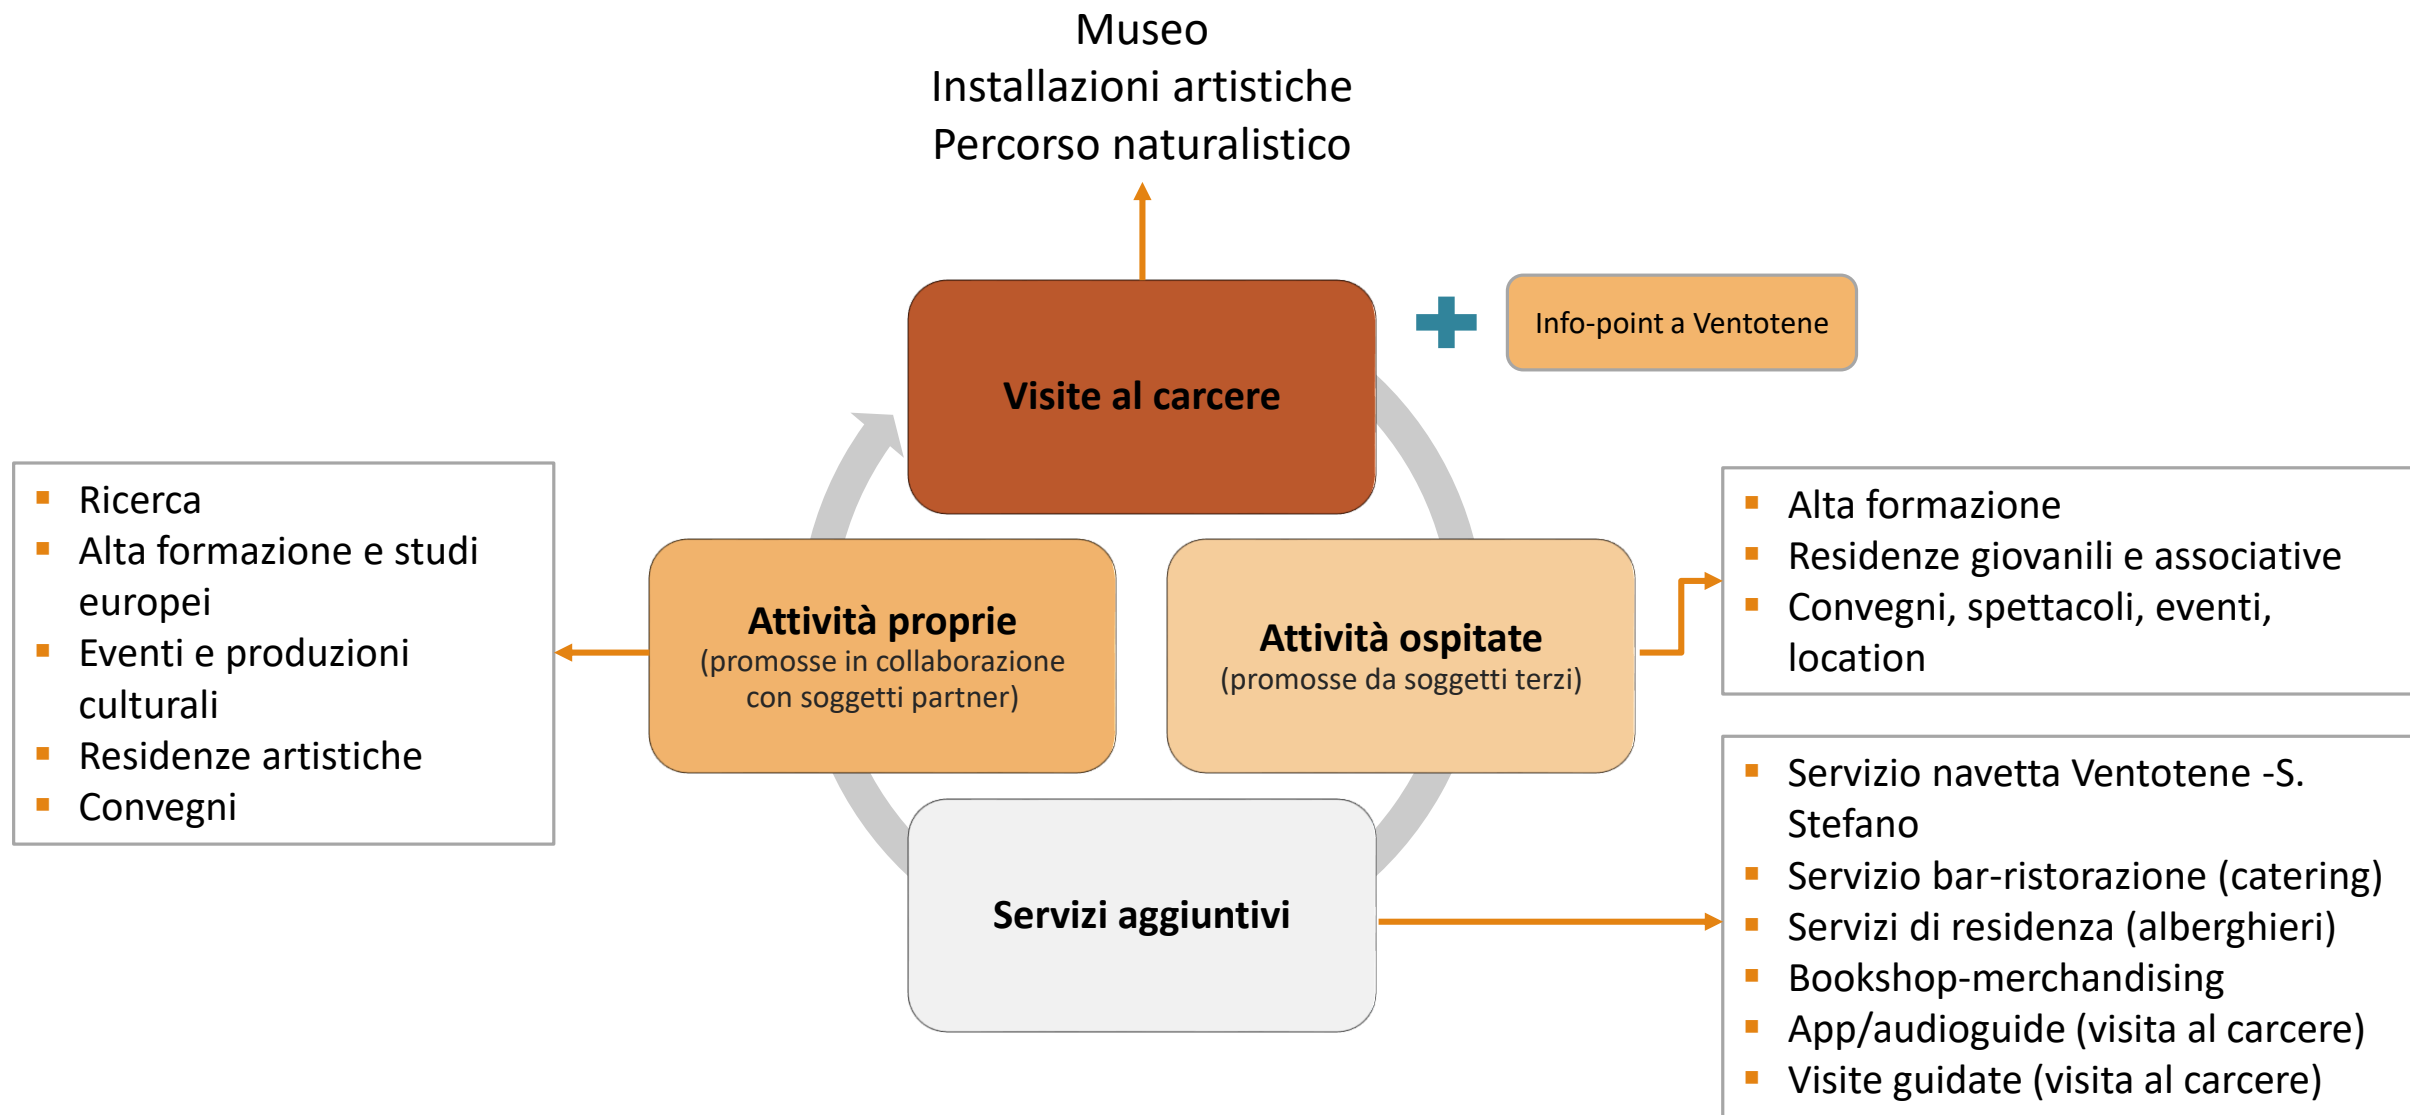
Museo
Installazioni artistiche
Percorso naturalistico

Visite al carcere

Info-point a Ventotene

- Ricerca
- Alta formazione e studi europei
- Eventi e produzioni culturali
- Residenze artistiche
- Convegni

Attività proprie
(promosse in collaborazione con soggetti partner)

Attività ospitate
(promosse da soggetti terzi)

- Alta formazione
- Residenze giovanili e associative
- Convegni, spettacoli, eventi, location

Servizi aggiuntivi

- Servizio navetta Ventotene -S. Stefano
- Servizio bar-ristorazione (catering)
- Servizi di residenza (alberghieri)
- Bookshop-merchandising
- App/audioguide (visita al carcere)
- Visite guidate (visita al carcere)